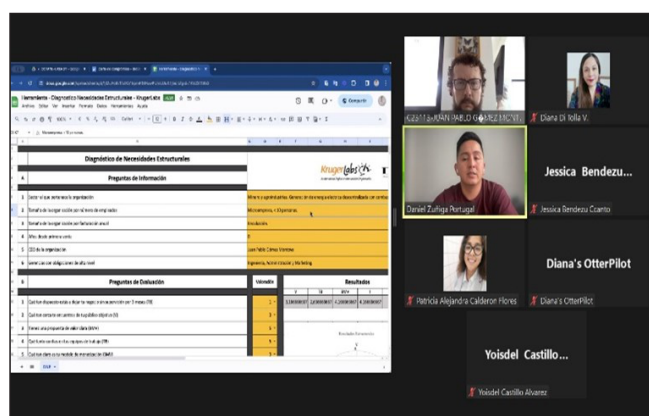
Herramienta - Diagnóstico Necesidades Estructurales - KrugerLabs

Archivo Editar Ver Insertar Formato Datos Herramientas Ayuda

Compartir

Diagnóstico de Necesidades Estructurales

KrugerLabs

Preguntas de Información

1 Sector al que pertenece la organización

2 Tamaño de la organización por número de empleados

3 Tamaño de la organización por facturación anual

4 Años desde arranca venta

5 CEO de la organización

6 Gerencias con obligaciones de alto nivel

Microempresa: < 10 personas

Juan Pablo Gómez Montes

Ingeniería, Administración y Marketing

Preguntas de Evaluación

Valoración

Resultados

1 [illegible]

2 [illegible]

3 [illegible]

4 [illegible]

5 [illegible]

CZ6113-JUAN PABLO GÓMEZ MONT...

Diana Di Iolla V.

Jessica Bendezu...

Daniel Zúñiga Portugal

Jessica Bendezu Cuento

Diana's OtterPilot

Patricia Alejandra Calderon Flores

Diana's OtterPilot

Yoisdel Castillo...

Yoisdel Castillo Alvarez